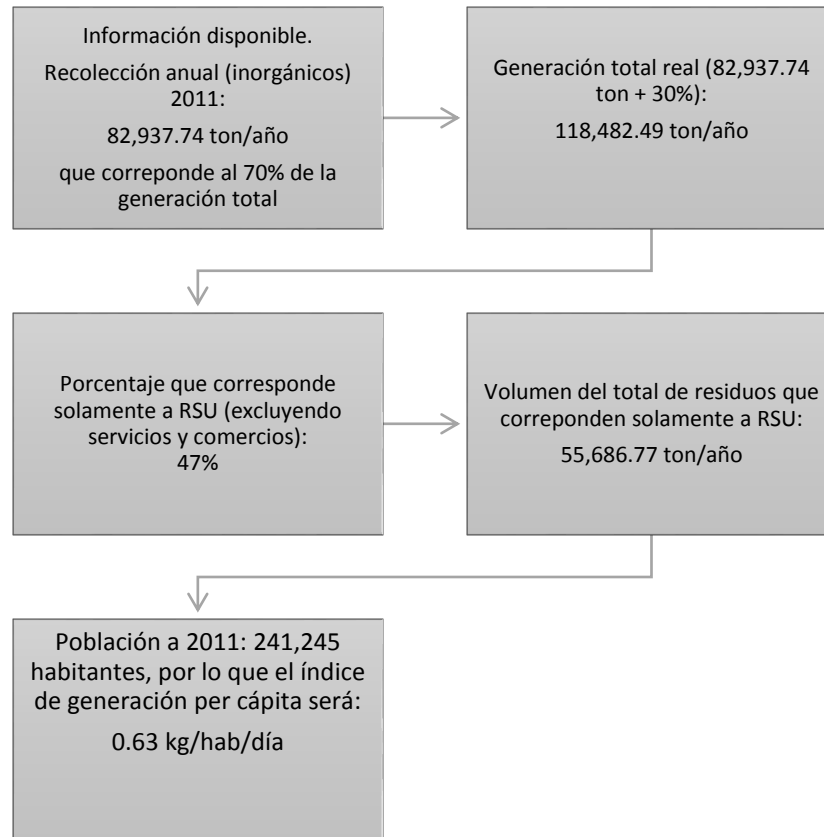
Información disponible.

Recolección anual (inorgánicos) 2011:

82,937.74 ton/año

que correponde al 70% de la generación total

Generación total real (82,937.74 ton + 30%):

118,482.49 ton/año

Porcentaje que corresponde solamente a RSU (excluyendo servicios y comercios): 47%

Volumen del total de residuos que correponden solamente a RSU:

55,686.77 ton/año

Población a 2011: 241,245 habitantes, por lo que el índice de generación per cápita será:

0.63 kg/hab/día